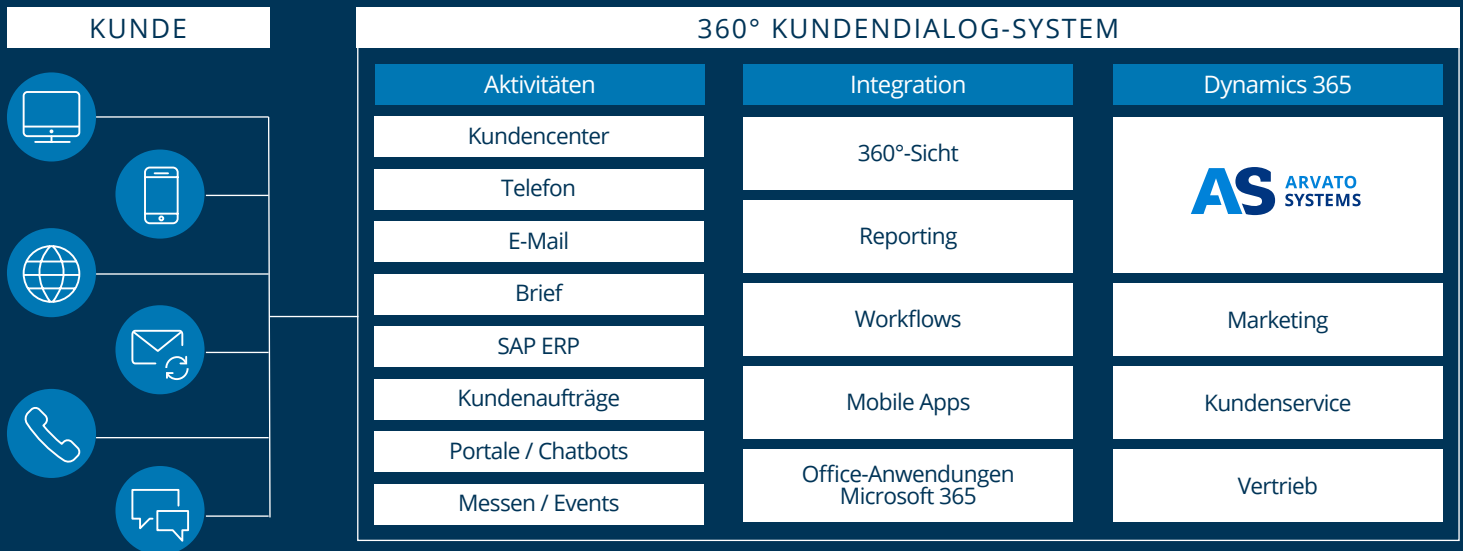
KUNDE

360° KUNDENDIALOG-SYSTEM

Aktivitäten

Kundencenter

Telefon

E-Mail

Brief

SAP ERP

Kundenaufträge

Portale / Chatbots

Messen / Events

Integration

360°-Sicht

Reporting

Workflows

Mobile Apps

Office-Anwendungen Microsoft 365

Dynamics 365

AS ARVATO SYSTEMS

Marketing

Kundenservice

Vertrieb